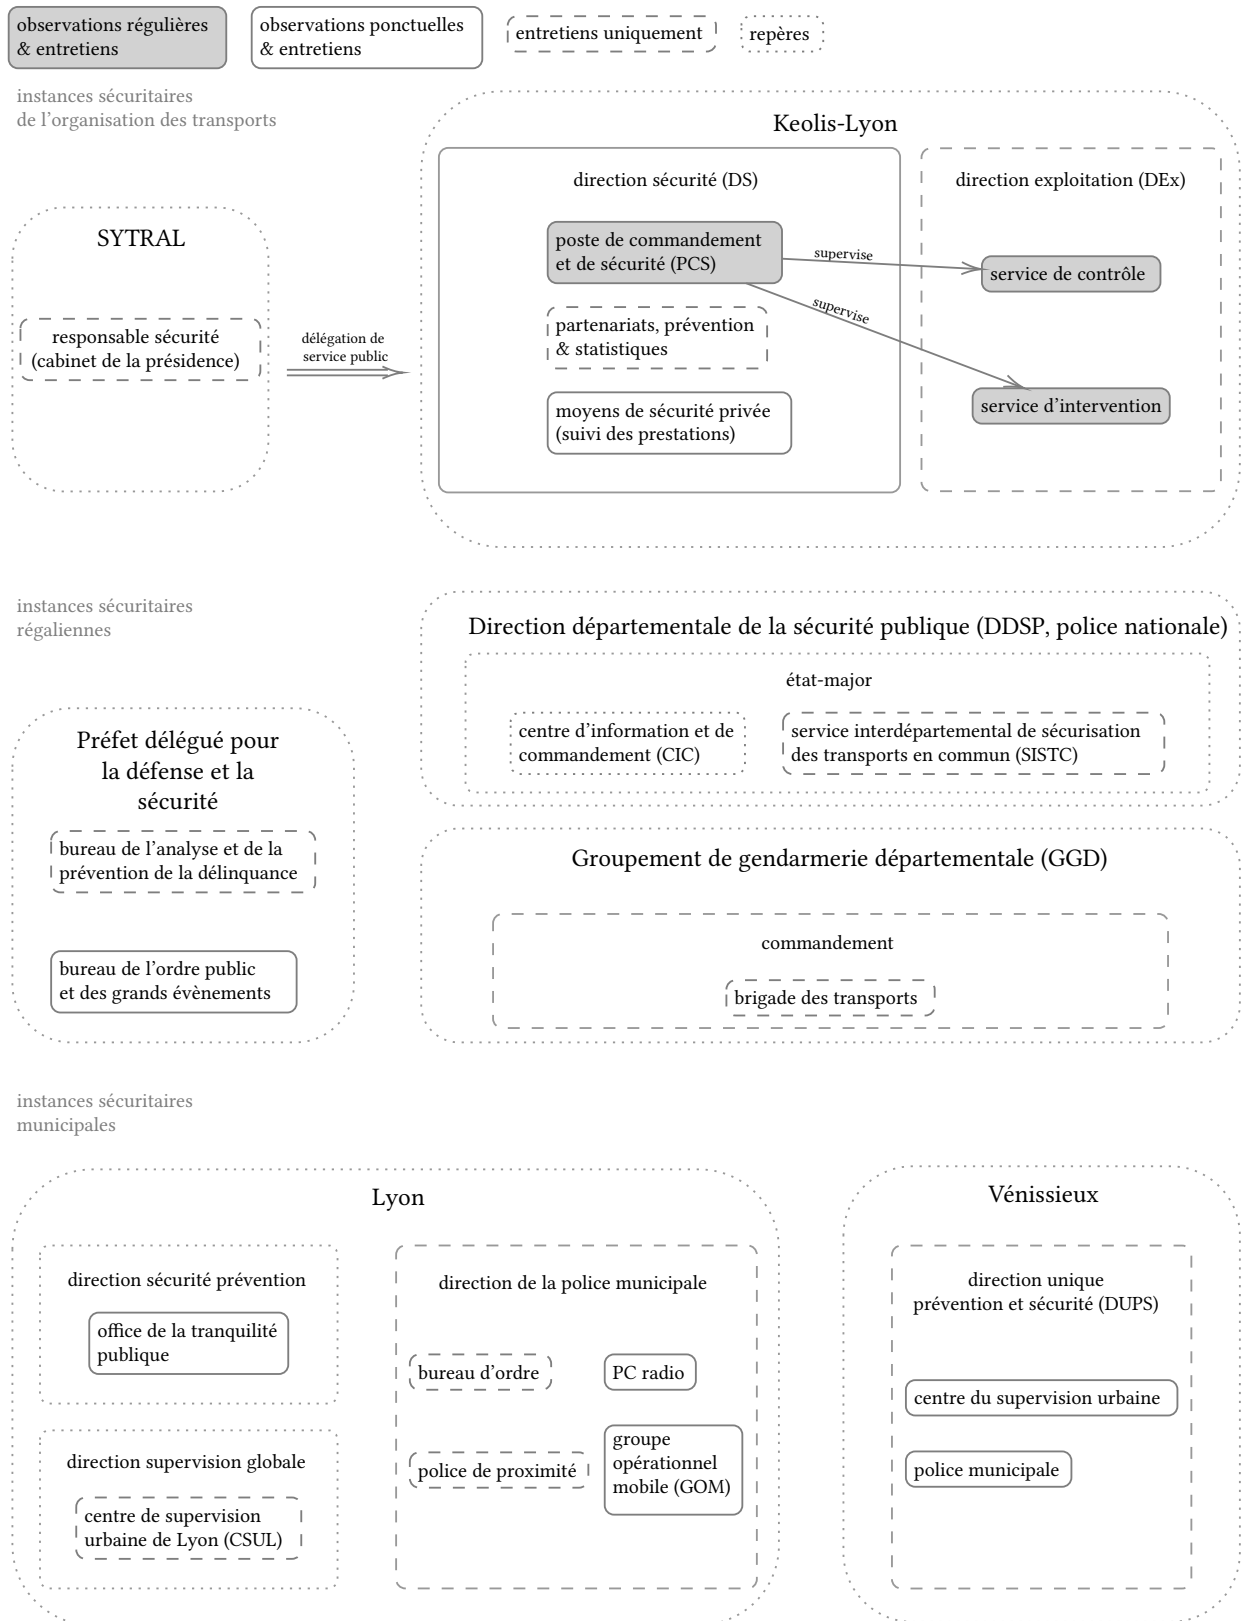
observations régulières & entretiens

observations ponctuelles & entretiens

entretiens uniquement

repères

instances sécuritaires de l'organisation des transports

Keolis-Lyon

direction sécurité (DS)

poste de commandement et de sécurité (PCS)

partenariats, prévention & statistiques

moyens de sécurité privée (suivi des prestations)

direction exploitation (DEx)

supervise

service de contrôle

supervise

service d'intervention

SYTRAL

responsable sécurité (cabinet de la présidence)

délégation de service public

instances sécuritaires régaliennes

Direction départementale de la sécurité publique (DDSP, police nationale)

état-major

centre d'information et de commandement (CIC)

service interdépartemental de sécurisation des transports en commun (SISTC)

Préfet délégué pour la défense et la sécurité

bureau de l'analyse et de la prévention de la délinquance

bureau de l'ordre public et des grands évènements

Groupement de gendarmerie départementale (GGD)

commandement

brigade des transports

instances sécuritaires municipales

Lyon

direction sécurité prévention

office de la tranquilité publique

direction supervision globale

centre de supervision urbaine de Lyon (CSUL)

direction de la police municipale

bureau d'ordre

PC radio

police de proximité

groupe opérationnel mobile (GOM)

Vénissieux

direction unique prévention et sécurité (DUPS)

centre du supervision urbaine

police municipale